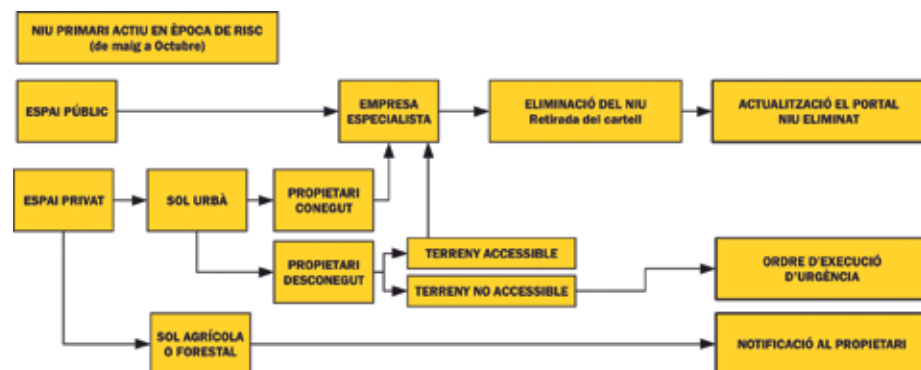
NIU PRIMARI ACTIU EN ÈPOCA DE RISC
(de maig a Octubre)

ESPAI PÚBLIC

EMPRESA ESPECIALISTA

ELIMINACIÓ DEL NIU
Retirada del cartell

ACTUALITZACIÓ EL PORTAL NIU ELIMINAT

ESPAI PRIVAT

SOL URBÀ

PROPIETARI CONEGUT

PROPIETARI DESCONEGUT

TERRENY ACCESSIBLE

TERRENY NO ACCESSIBLE

ORDRE D'EXECUCIÓ D'URGÈNCIA

SOL AGRÍCOLA O FORESTAL

NOTIFICACIÓ AL PROPIETARI